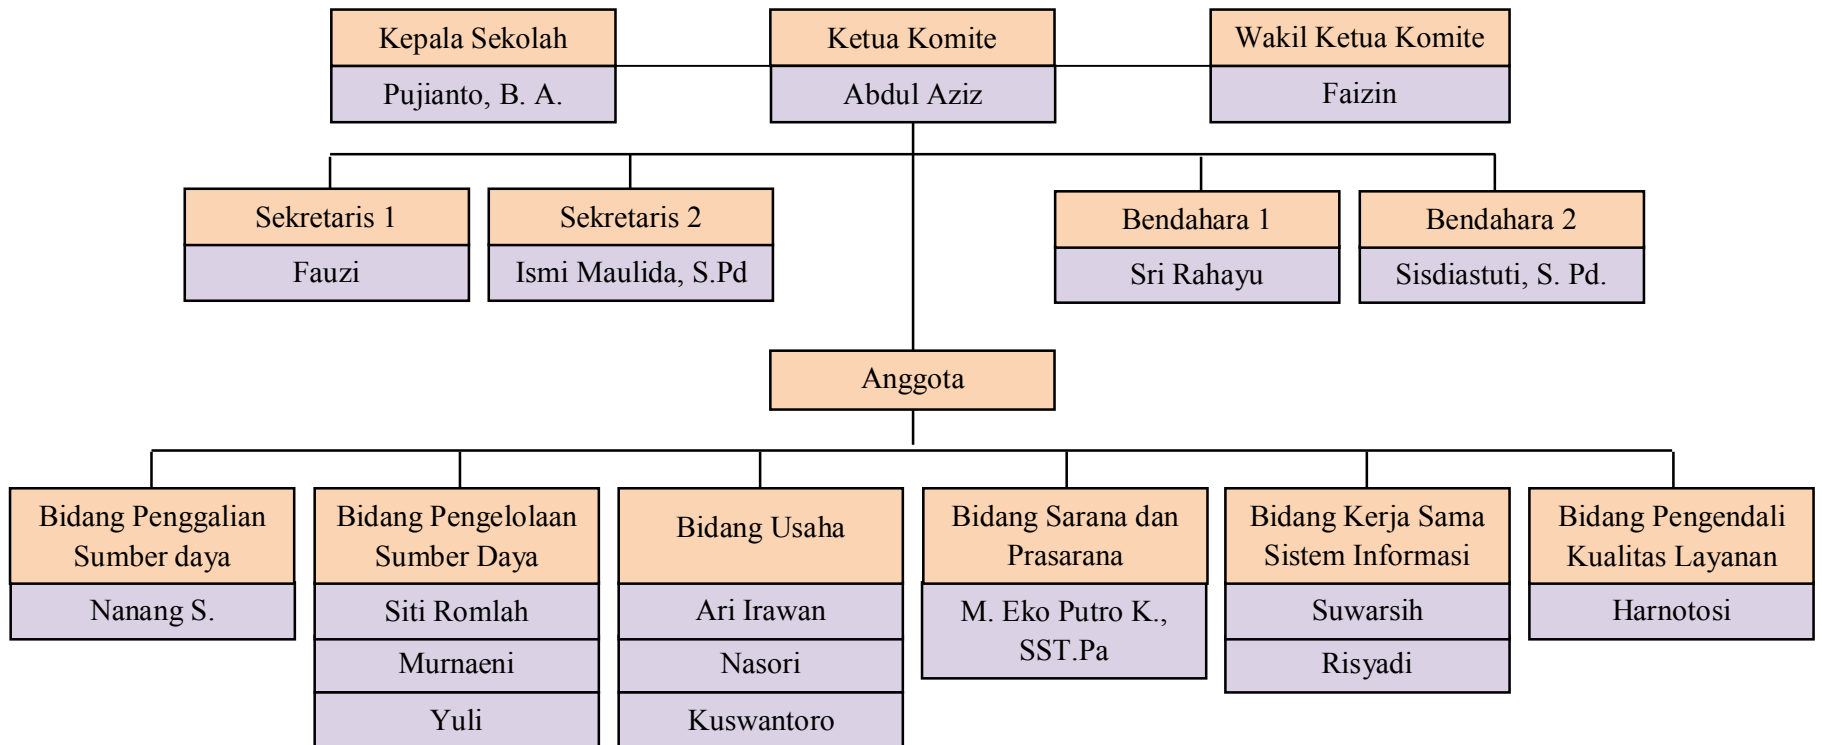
Kepala Sekolah
Pujianto, B. A.

Ketua Komite
Abdul Aziz

Wakil Ketua Komite
Faizin

Sekretaris 1
Fauzi

Sekretaris 2
Ismi Maulida, S.Pd

Bendahara 1
Sri Rahayu

Bendahara 2
Sisdiastuti, S. Pd.

Anggota

Bidang Penggalian Sumber daya
Nanang S.

Bidang Pengelolaan Sumber Daya
Siti Romlah
Murnaeni
Yuli

Bidang Usaha
Ari Irawan
Nasori
Kuswantoro

Bidang Sarana dan Prasarana
M. Eko Putro K., SST.Pa

Bidang Kerja Sama Sistem Informasi
Suwarsih
Risyadi

Bidang Pengendali Kualitas Layanan
Harnotosi